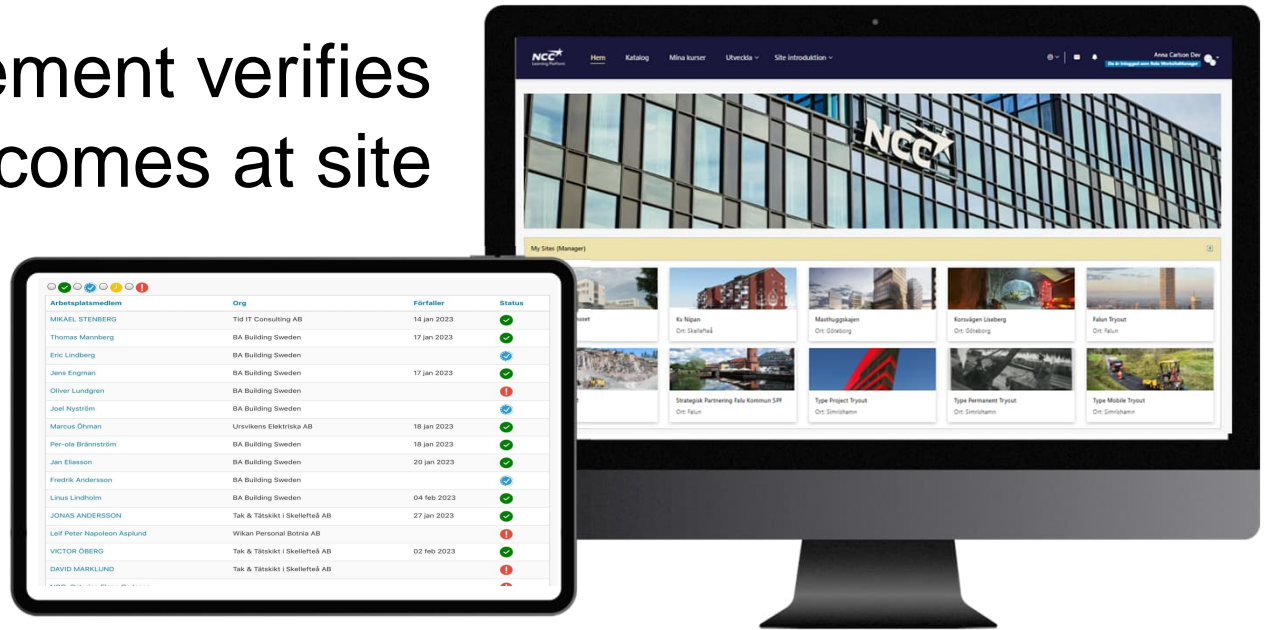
ement verifies
comes at site

NCC Learning Platform Hem Katalog Mina kurser Utveckla Site introduktion

Anna Carlson Dev
Du är inloggad som Roll: WorksiteManager

My Sites (Manager)

| | | | | |
|---|---|---|---|---|
| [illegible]sset | Kv Nipan Ort: Skellefteå | Masthuggskajen Ort: Göteborg | Korsvägen Liseberg Ort: Göteborg | Falun Tryout Ort: Falun |
| | Strategisk Partnering Falu Kommun SPF Ort: Falun | Type Project Tryout Ort: Simrishamn | Type Permanent Tryout Ort: Simrishamn | Type Mobile Tryout Ort: Simrishamn |

| Arbetsplatsmedlem | Org | Förfaller | Status |
|---|---|---|---|
| MIKAEL STENBERG | Tid IT Consulting AB | 14 jan 2023 | |
| Thomas Mannberg | BA Building Sweden | 17 jan 2023 | |
| Eric Lindberg | BA Building Sweden | | |
| Jens Engman | BA Building Sweden | 17 jan 2023 | |
| Oliver Lundgren | BA Building Sweden | | |
| Joel Nyström | BA Building Sweden | | |
| Marcus Öhman | Ursvikens Elektriska AB | 18 jan 2023 | |
| Per-ola Brännström | BA Building Sweden | 18 jan 2023 | |
| Jan Eliasson | BA Building Sweden | 20 jan 2023 | |
| Fredrik Andersson | BA Building Sweden | | |
| Linus Lindholm | BA Building Sweden | 04 feb 2023 | |
| JONAS ANDERSSON | Tak & Tätskikt i Skellefteå AB | 27 jan 2023 | |
| Leif Peter Napoleon Asplund | Wikan Personal Botnia AB | | |
| VICTOR ÖBERG | Tak & Tätskikt i Skellefteå AB | 02 feb 2023 | |
| DAVID MARKLUND | Tak & Tätskikt i Skellefteå AB | | |
| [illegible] | | | |